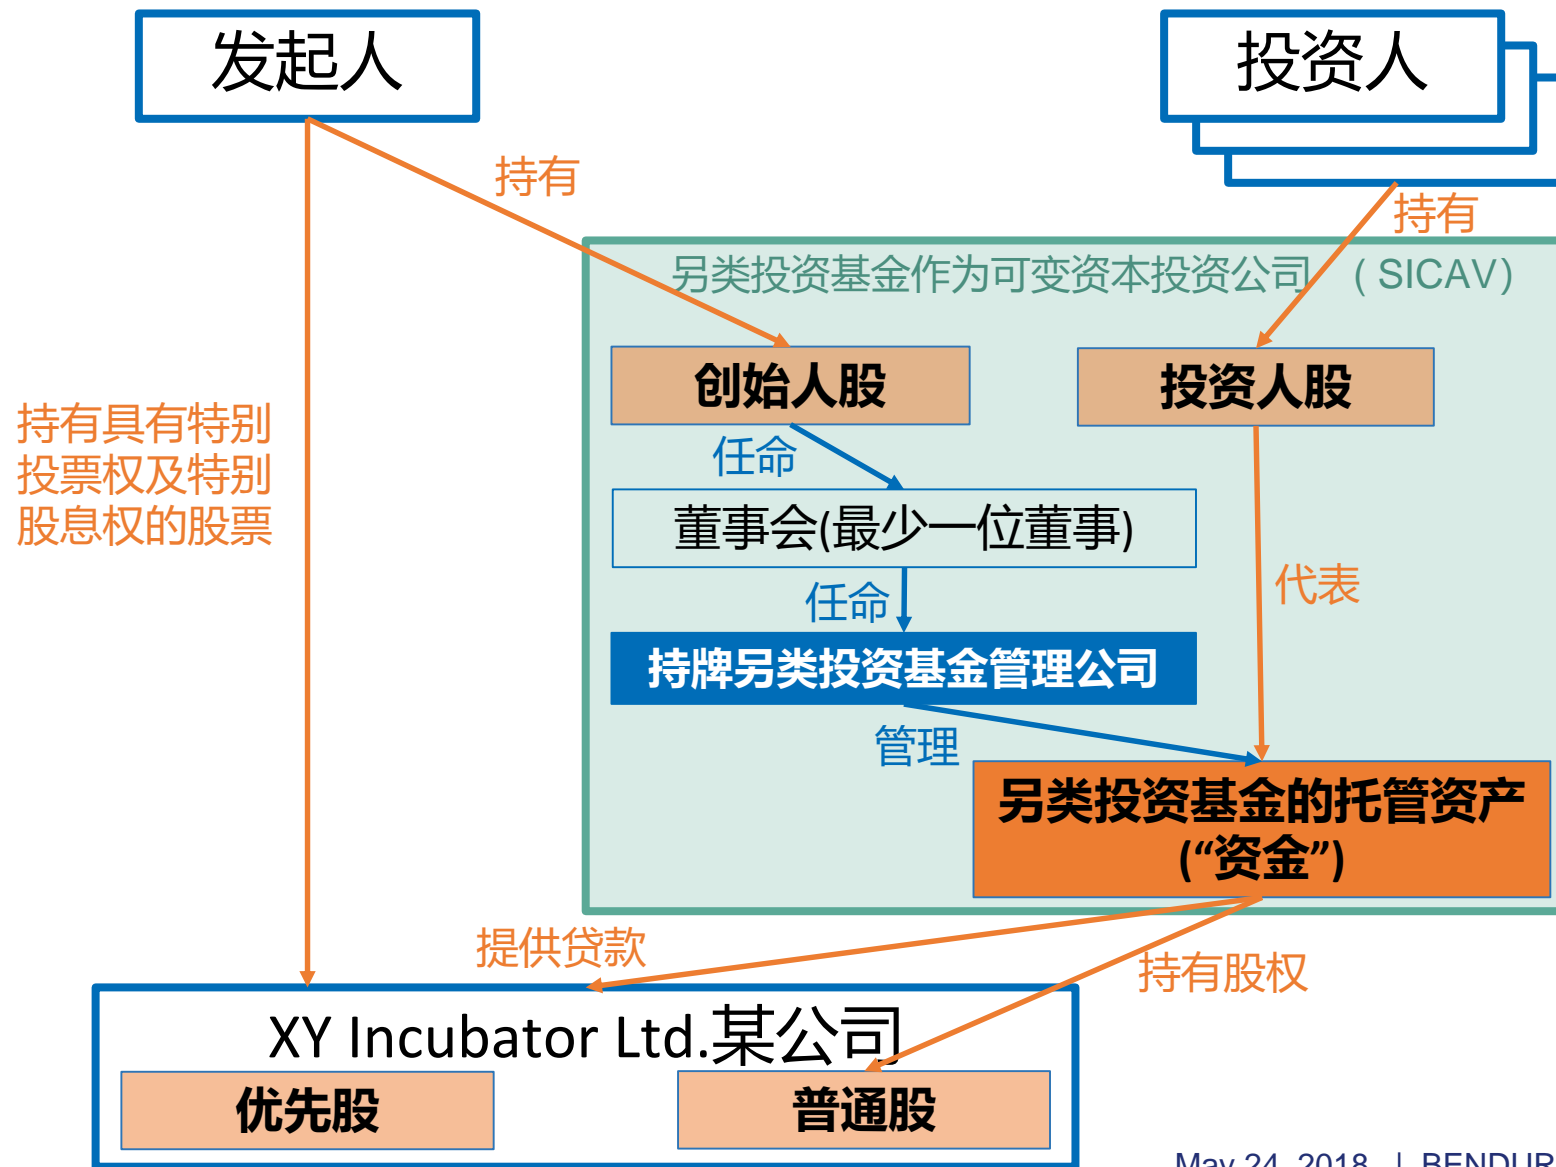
发起人

投资人

持有

持有

另类投资基金作为可变资本投资公司 （SICAV）

创始人股

投资人股

持有具有特别投票权及特别股息权的股票

任命

董事会(最少一位董事)

代表

任命

持牌另类投资基金管理公司

管理

另类投资基金的托管资产 (“资金”)

提供贷款

持有股权

XY Incubator Ltd.某公司

优先股

普通股

May 24, 2018 | BENDUR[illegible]